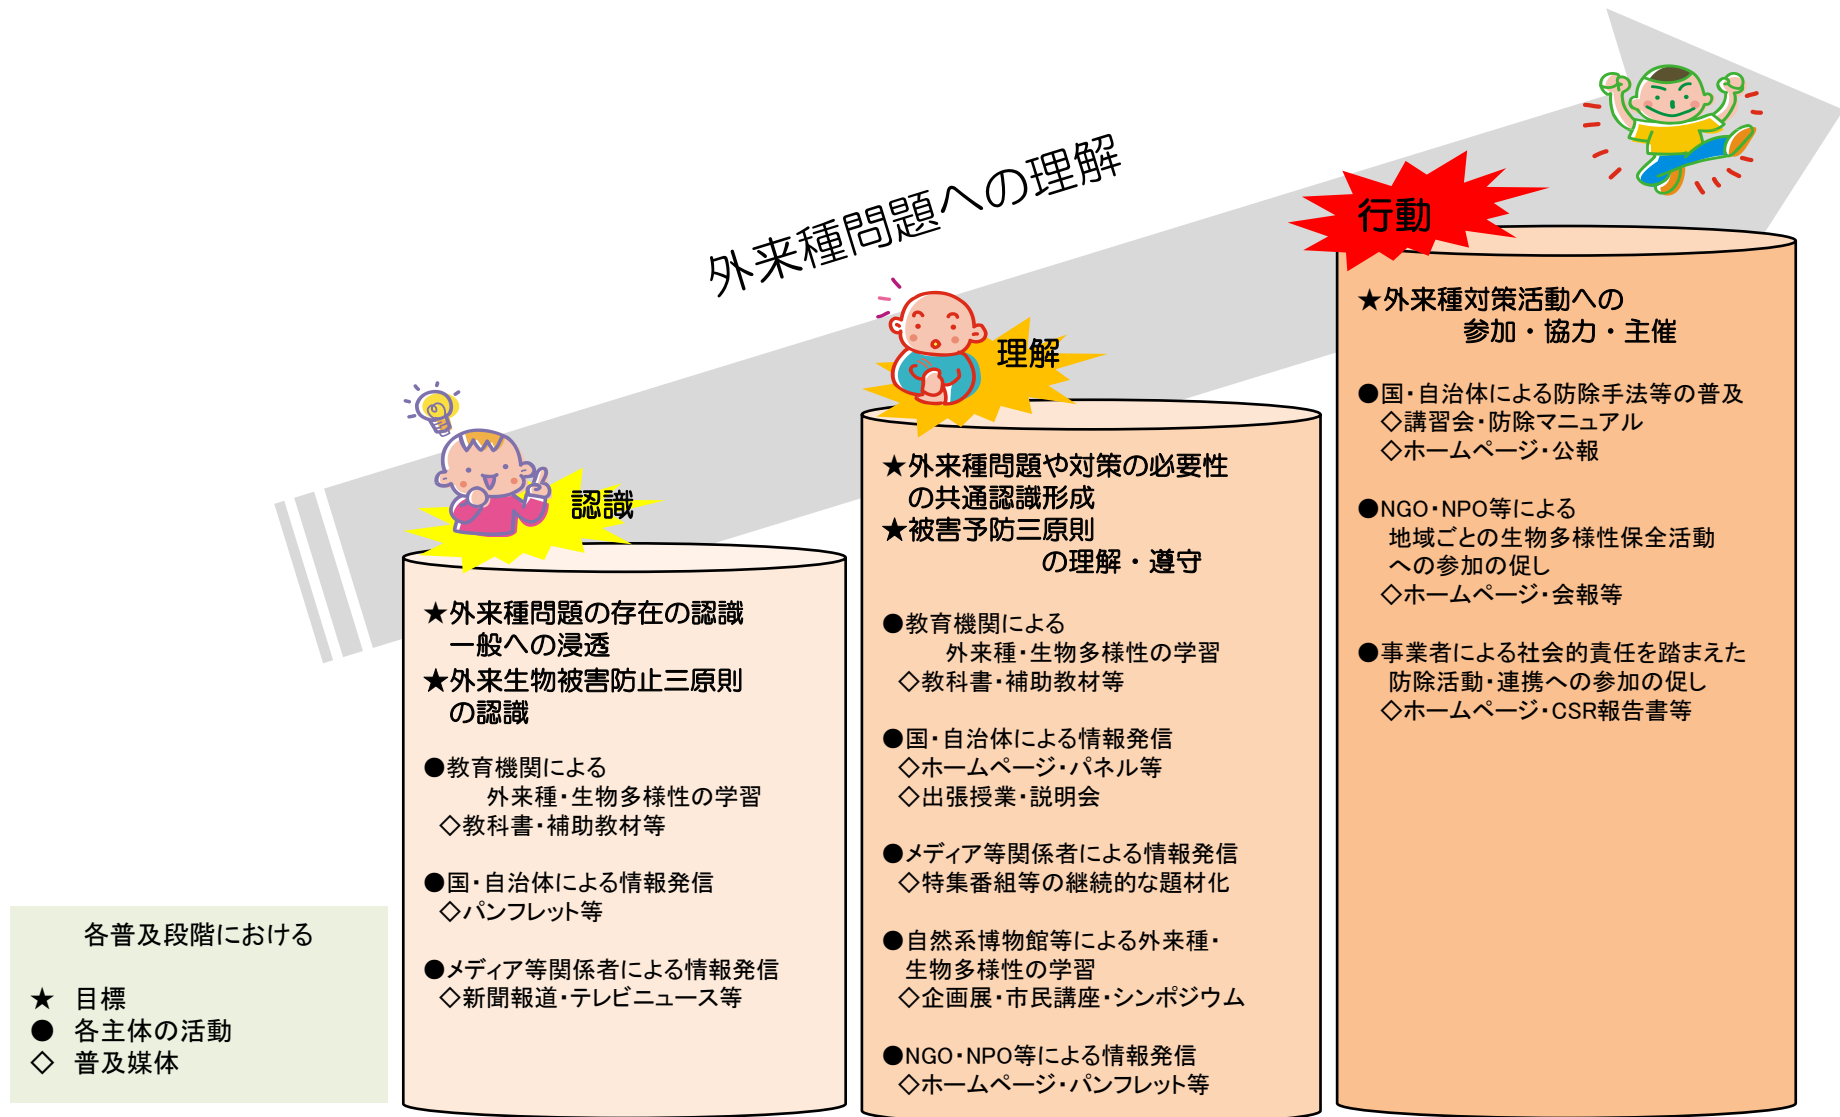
外来種問題への理解

認識

★外来種問題の存在の認識一般への浸透
★外来生物被害防止三原則の認識

●教育機関による外来種・生物多様性の学習
◇教科書・補助教材等

●国・自治体による情報発信
◇パンフレット等

●メディア等関係者による情報発信
◇新聞報道・テレビニュース等

理解

★外来種問題や対策の必要性の共通認識形成
★被害予防三原則の理解・遵守

●教育機関による外来種・生物多様性の学習
◇教科書・補助教材等

●国・自治体による情報発信
◇ホームページ・パネル等
◇出張授業・説明会

●メディア等関係者による情報発信
◇特集番組等の継続的な題材化

●自然系博物館等による外来種・生物多様性の学習
◇企画展・市民講座・シンポジウム

●NGO・NPO等による情報発信
◇ホームページ・パンフレット等

行動

★外来種対策活動への参加・協力・主催

●国・自治体による防除手法等の普及
◇講習会・防除マニュアル
◇ホームページ・公報

●NGO・NPO等による地域ごとの生物多様性保全活動への参加の促し
◇ホームページ・会報等

●事業者による社会的責任を踏まえた防除活動・連携への参加の促し
◇ホームページ・CSR報告書等

各普及段階における

★ 目標
● 各主体の活動
◇ 普及媒体